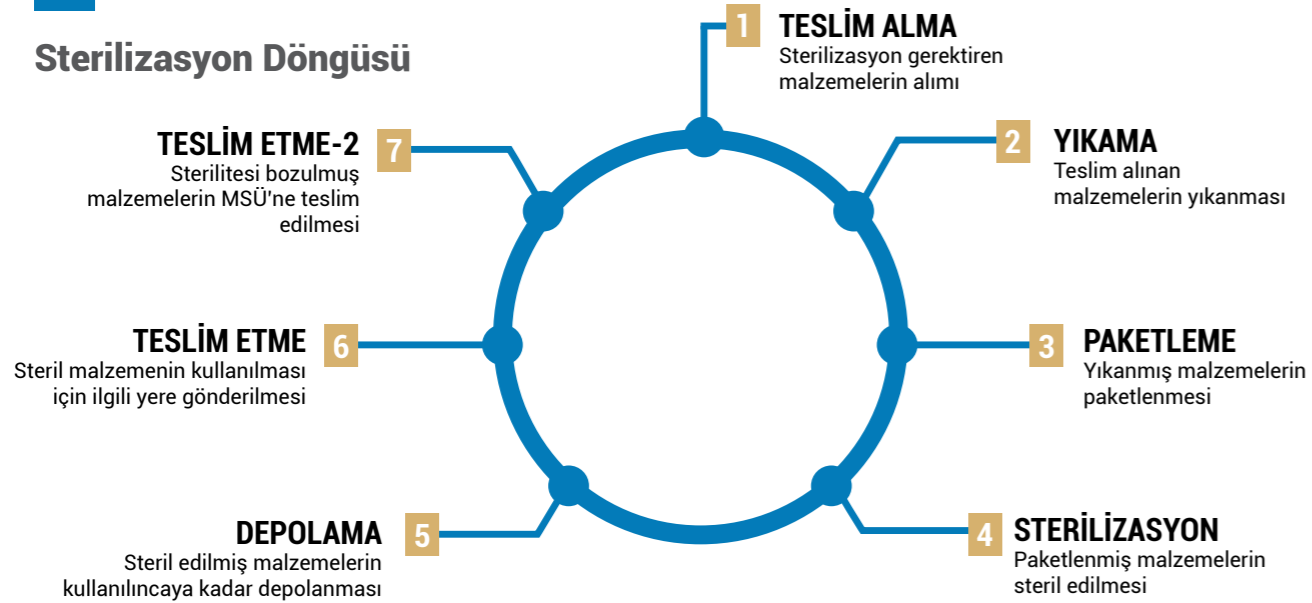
Sterilizasyon Döngüsü

1 TESLİM ALMA
Sterilizasyon gerektiren malzemelerin alımı

2 YIKAMA
Teslim alınan malzemelerin yıkanması

3 PAKETLEME
Yıkanmış malzemelerin paketlenmesi

4 STERİLİZASYON
Paketlenmiş malzemelerin steril edilmesi

5 DEPOLAMA
Steril edilmiş malzemelerin kullanılıncaya kadar depolanması

6 TESLİM ETME
Steril malzemenin kullanılması için ilgili yere gönderilmesi

7 TESLİM ETME-2
Sterilitesi bozulmuş malzemelerin MSÜ'ne teslim edilmesi